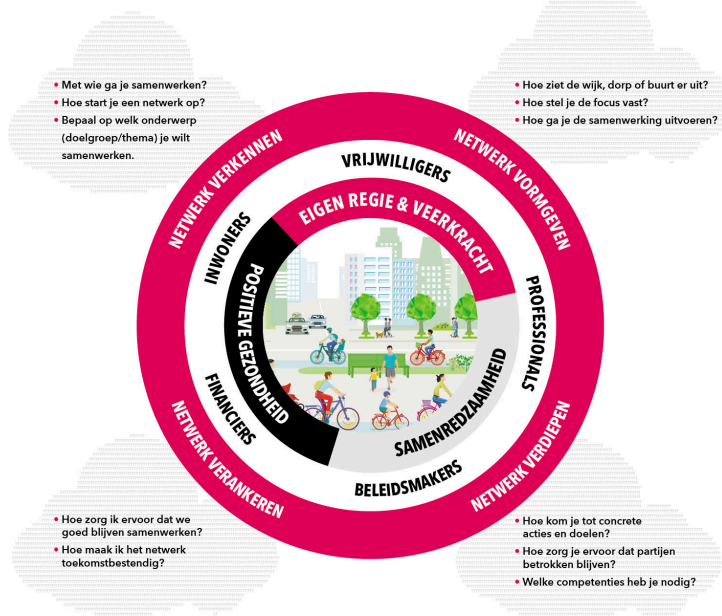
• Met wie ga je samenwerken?
• Hoe start je een netwerk op?
• Bepaal op welk onderwerp (doelgroep/thema) je wilt samenwerken.

• Hoe ziet de wijk, dorp of buurt er uit?
• Hoe stel je de focus vast?
• Hoe ga je de samenwerking uitvoeren?

NETWERK VERKENNEN
NETWERK VORMGEVEN
NETWERK VERDIEPEN
NETWERK VERANKEREN

VRIJWILLIGERS
PROFESSIONALS
BELEIDSMAKERS
FINANCIERS
INWONERS

EIGEN REGIE & VEERKRACHT
SAMENREDZAAMHEID
POSITIEVE GEZONDHEID

• Hoe zorg ik ervoor dat we goed blijven samenwerken?
• Hoe maak ik het netwerk toekomstbestendig?

• Hoe kom je tot concrete acties en doelen?
• Hoe zorg je ervoor dat partijen betrokken blijven?
• Welke competenties heb je nodig?